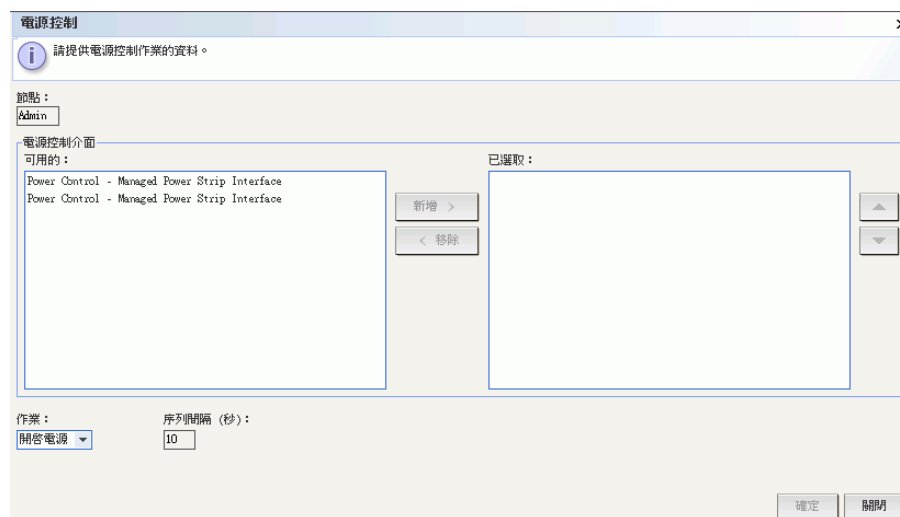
電源控制

請提供電源控制作業的資料。

節點：
Admin

電源控制介面
可用的：
Power Control - Managed Power Strip Interface
Power Control - Managed Power Strip Interface

新增 >
< 移除

已選取：

作業：
開啟電源

序列間隔（秒）：
10

確定
關閉